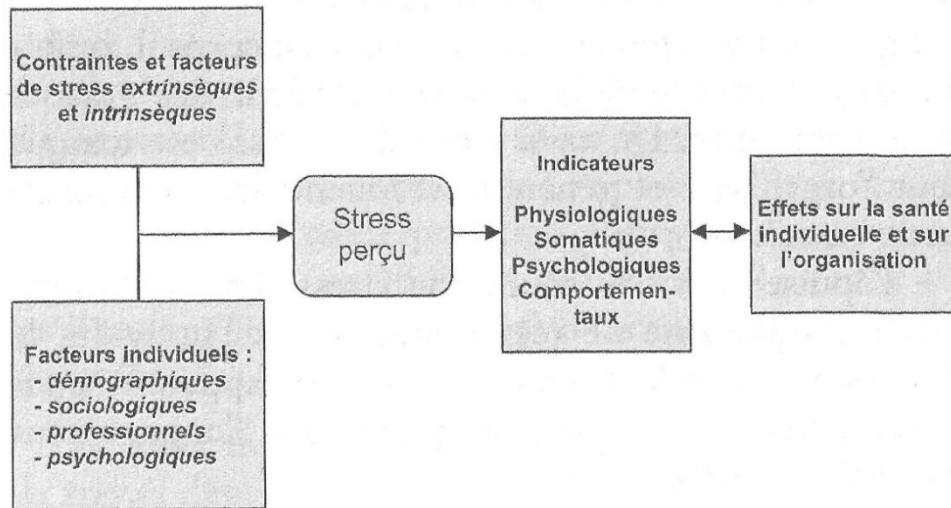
Contraintes et facteurs de stress extrinsèques et intrinsèques

Facteurs individuels :
- démographiques
- sociologiques
- professionnels
- psychologiques

Stress perçu

Indicateurs

Physiologiques
Somatiques
Psychologiques
Comportementaux

Effets sur la santé individuelle et sur l'organisation